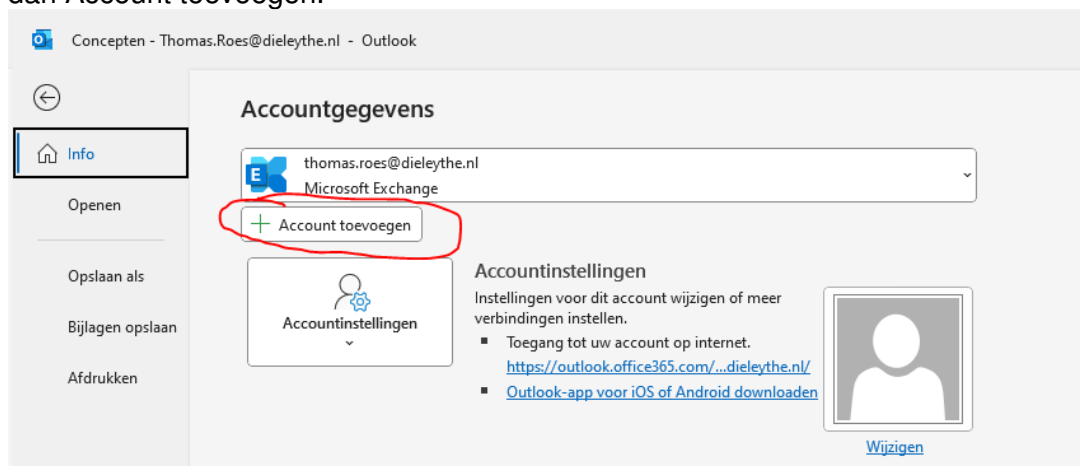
dan Account toevoegen.

Concepten - Thomas.Roes@dieleythe.nl - Outlook

Info

Openen

Opslaan als

Bijlagen opslaan

Afdrukken

Accountgegevens

thomas.roes@dieleythe.nl
Microsoft Exchange

Account toevoegen

Accountinstellingen

Accountinstellingen

Instellingen voor dit account wijzigen of meer verbindingen instellen.

- Toegang tot uw account op internet.
https://outlook.office365.com/...dieleythe.nl/

- Outlook-app voor iOS of Android downloaden

Wijzigen